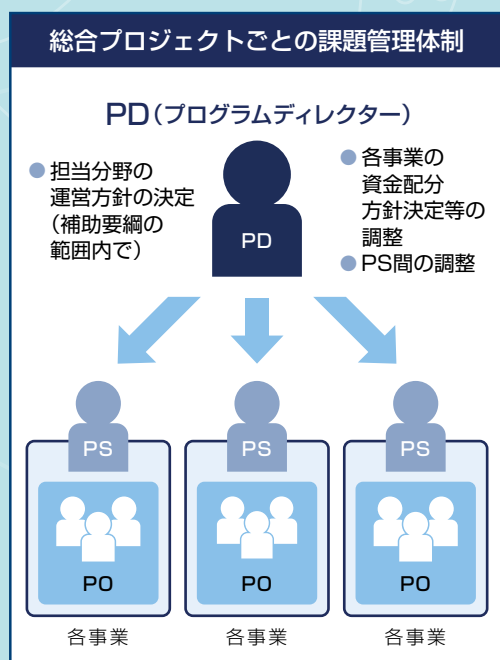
総合プロジェクトごとの課題管理体制

PD（プログラムディレクター）

● 担当分野の運営方針の決定（補助要綱の範囲内で）

PD

● 各事業の資金配分方針決定等の調整
● PS間の調整

PS

PO

各事業

PS

PO

各事業

PS

PO

各事業